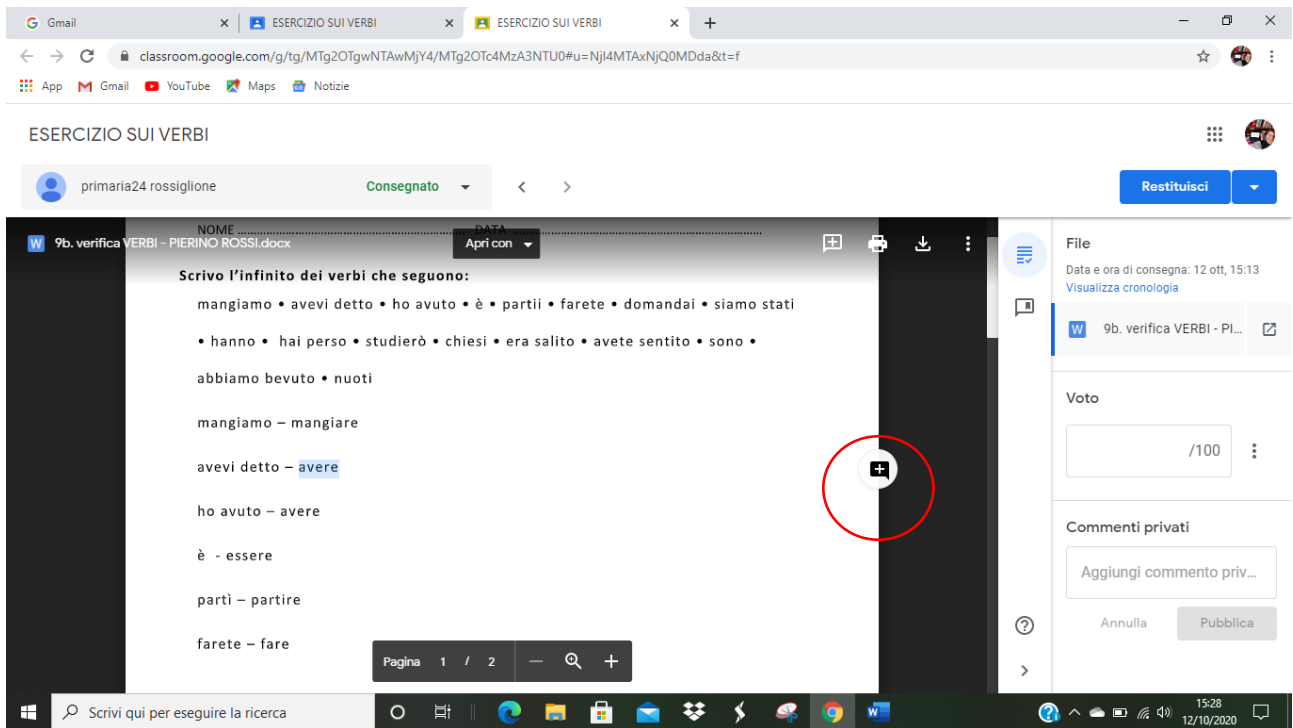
Gmail | ESERCIZIO SUI VERBI | ESERCIZIO SUI VERBI

classroom.google.com/g/tg/MTg2OTgwNTAwMjY4/MTg2OTc4MzA3NTU0#u=NjI4MTAxNjQ0MDda&t=f

App  Gmail  YouTube  Maps  Notizie

ESERCIZIO SUI VERBI

primaria24 rossiglione  Consegnato

Restituisci

9b. verifica VERBI - PIERINO ROSSI.docx  Apri con

NOME ........................................ DATA ........................................

Scrivo l'infinito dei verbi che seguono:

mangiamo • avevi detto • ho avuto • è • partii • farete • domandai • siamo stati • hanno • hai perso • studierò • chiesi • era salito • avete sentito • sono • abbiamo bevuto • nuoti

mangiamo – mangiare

avevi detto – avere

ho avuto – avere

è - essere

partì – partire

farete – fare

Pagina 1 / 2

File

Data e ora di consegna: 12 ott, 15:13

Visualizza cronologia

9b. verifica VERBI - PI...

Voto

/100

Commenti privati

Aggiungi commento priv...

Annulla  Pubblica

Scrivi qui per eseguire la ricerca

15:28
12/10/2020